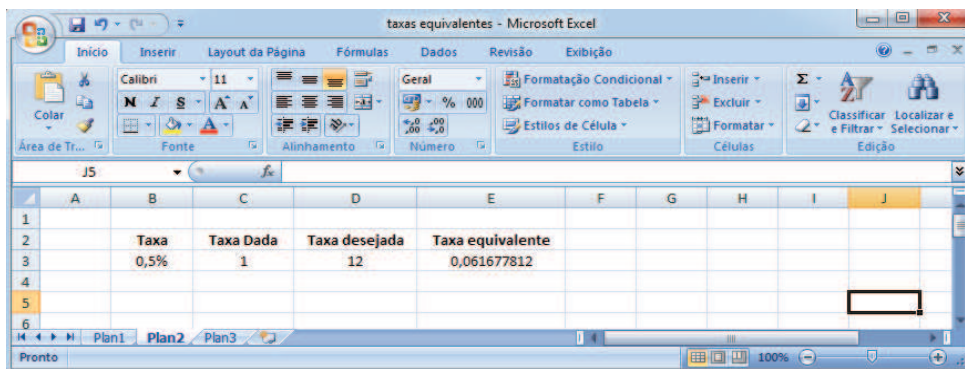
taxas equivalentes - Microsoft Excel

Início Inserir Layout da Página Fórmulas Dados Revisão Exibição

Colar
Área de Tr...
Calibri 11
N I S A A
Fonte
Alinhamento
Geral
% 000
Número
Formatação Condicional
Formatar como Tabela
Estilos de Célula
Estilo
Inserir
Excluir
Formatar
Células
Classificar e Filtrar
Localizar e Selecionar
Edição

J5 $f_x$

| | A | B | C | D | E | F | G | H | I | J |
|---|---|---|---|---|---|---|---|---|---|---|
| 1 | | | | | | | | | | |
| 2 | | Taxa | Taxa Dada | Taxa desejada | Taxa equivalente | | | | | |
| 3 | | 0,5% | 1 | 12 | 0,061677812 | | | | | |
| 4 | | | | | | | | | | |
| 5 | | | | | | | | | | |
| 6 | | | | | | | | | | |

Plan1 Plan2 Plan3

Pronto 100%